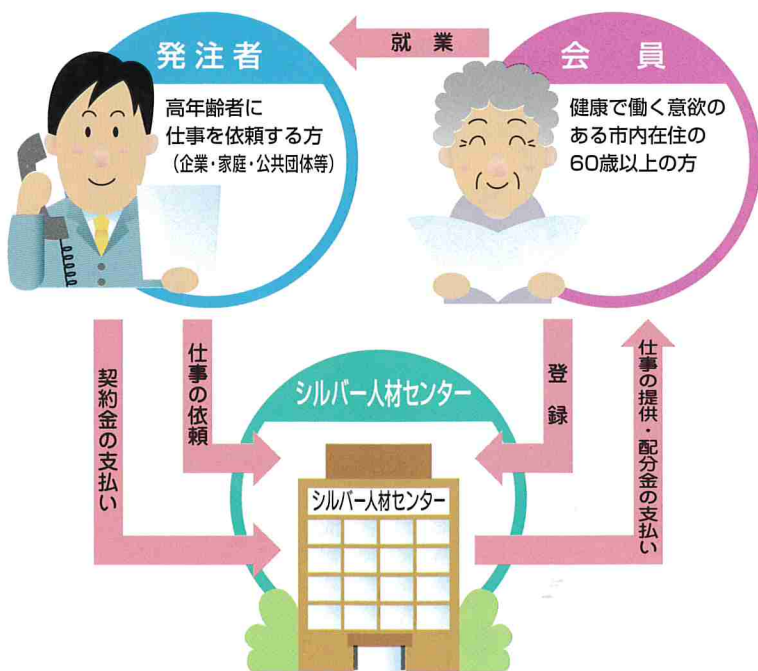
発注者

高年齢者に
仕事を依頼する方
(企業・家庭・公共団体等)

就　業

会　員

健康で働く意欲の
ある市内在住の
60歳以上の方

契約金の支払い

仕事の依頼

シルバー人材センター

シルバー人材センター

登録

仕事の提供・配分金の支払い